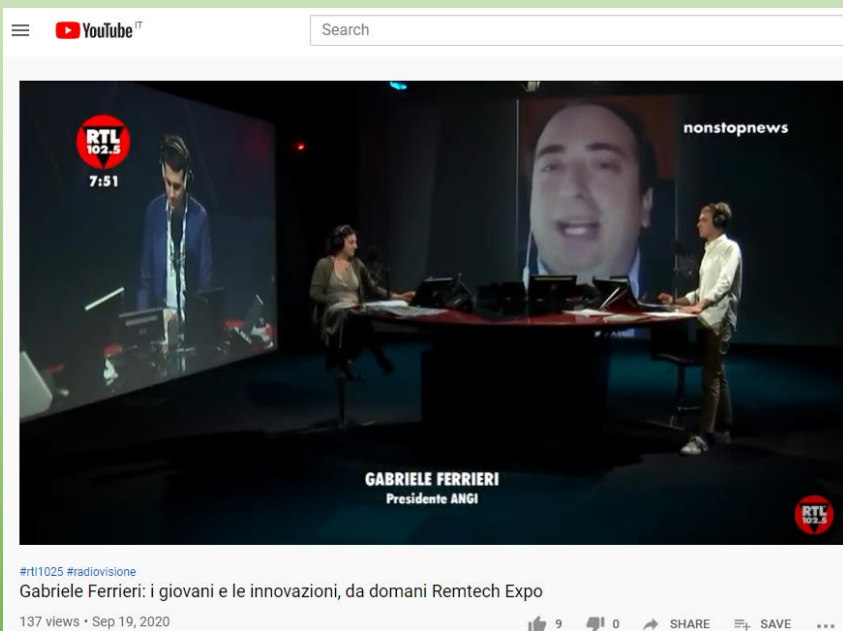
YouTube IT

Search

RTL 102.5
7:51

nonstopnews

GABRIELE FERRIERI
Presidente ANGI

RTL 102.5

#rtl1025 #radiovisione
Gabriele Ferrieri: i giovani e le innovazioni, da domani Remtech Expo

137 views • Sep 19, 2020

9 0 SHARE SAVE ...